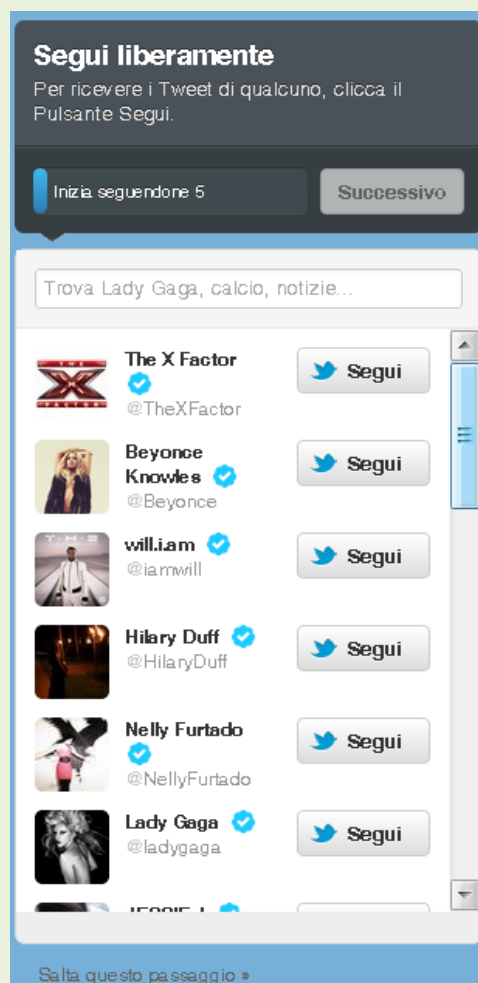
Segui liberamente

Per ricevere i Tweet di qualcuno, clicca il Pulsante Segui.

Inizia seguendone 5

Successivo

Trova Lady Gaga, calcio, notizie...

THE X FACTOR

The X Factor
@TheXFactor
Segui

Beyonce Knowles
@Beyonce
Segui

T.H.E

will.i.am
@iamwill
Segui

Hilary Duff
@HilaryDuff
Segui

Nelly Furtado
@NellyFurtado
Segui

Lady Gaga
@ladygaga
Segui

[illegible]

Salta questo passaggio »